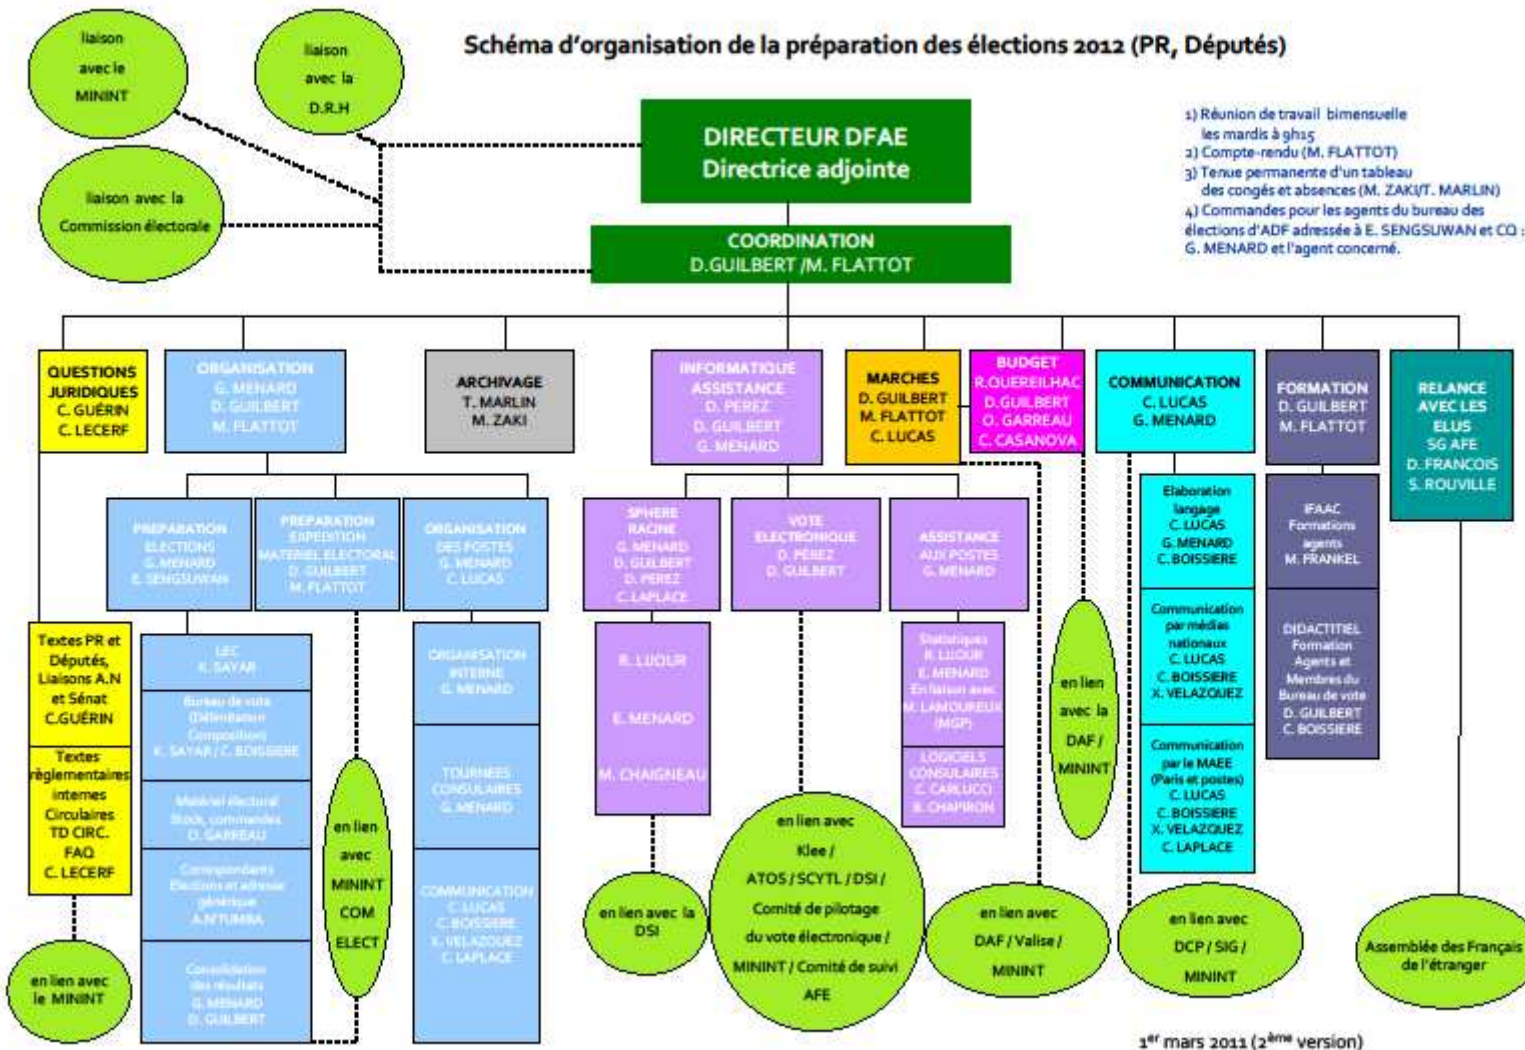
Schéma d'organisation de la préparation des élections 2012 (PR, Députés)

liaison avec le MININT

liaison avec la D.R.H

liaison avec la Commission électorale

DIRECTEUR DFAE
Directrice adjointe

COORDINATION
D.GUILBERT /M. FLATTOT

1) Réunion de travail bimensuelle les mardis à 9h15
2) Compte-rendu (M. FLATTOT)
3) Tenue permanente d'un tableau des congés et absences (M. ZAKI/T. MARLIN)
4) Commandes pour les agents du bureau des élections d'ADF adressée à E. SENGSUWAN et CQ : G. MENARD et l'agent concerné.

QUESTIONS JURIDIQUES
C. GUÉRIN
C. LECERF

ORGANISATION
G. MENARD
D. GUILBERT
M. FLATTOT

ARCHIVAGE
T. MARLIN
M. ZAKI

INFORMATIQUE ASSISTANCE
D. PEREZ
D. GUILBERT
G. MENARD

MARCHES
D. GUILBERT
M. FLATTOT
C. LUCAS

BUDGET
R.QUEREILHAC
D.GUILBERT
O. GARREAU
C. CASANOVA

COMMUNICATION
C. LUCAS
G. MENARD

FORMATION
D. GUILBERT
M. FLATTOT

RELANCE AVEC LES ELUS
SG AFE
D. FRANCOIS
S. ROUVILLE

PREPARATION ELECTIONS
G. MENARD
E. SENGSUWAN

PREPARATION EXPEDITION MATERIEL ELECTORAL
D. GUILBERT
M. FLATTOT

ORGANISATION DES POSTES
G. MENARD
C. LUCAS

SPHERE RACINE
G. MENARD
D. GUILBERT
D. PEREZ
C.LAPLACE

VOTE ELECTRONIQUE
D. PEREZ
D. GUILBERT

ASSISTANCE AUX POSTES
G. MENARD

Elaboration langage
C. LUCAS
G. MENARD
C. BOISSIERE

IFAAC Formations agents
M. FRANKEL

Textes PR et Députés, Liaisons A.N et Sénat
C.GUÉRIN

Textes réglementaires internes Circulaires TD CIRC. FAQ
C. LECERF

LEC
K. SAYAR

Bureau de vote (Délimitation Composition)
K. SAYAR / C. BOISSIERE

Matériel électoral Stock, commandes
O. GARREAU

Correspondants Elections et adresse générique
A.N'TUMBA

Consolidation des résultats
G. MENARD
D. GUILBERT

en lien avec MININT COM ELECT

ORGANISATION INTERNE
G. MENARD

TOURNEES CONSULAIRES
G. MENARD

COMMUNICATION
C. LUCAS
C. BOISSIERE
X. VELAZQUEZ
C. LAPLACE

R. LIJOUR
E. MENARD
M. CHAIGNEAU

Statistiques
R. LIJOUR
E. MENARD
En liaison avec M. LAMOUREUX (MGP)

LOGICIELS CONSULAIRES
C. CARLUCCI
B. CHAPIRON

en lien avec DAF / MININT

Communication par médias nationaux
C. LUCAS
C. BOISSIERE
X. VELAZQUEZ

Communication par le MAEE (Paris et postes)
C. LUCAS
C. BOISSIERE
X. VELAZQUEZ
C. LAPLACE

DIDACTITIEL Formation Agents et Membres du Bureau de vote
D. GUILBERT
C. BOISSIERE

en lien avec le MININT

en lien avec la DSI

en lien avec Klee / ATOS / SCYTL / DSI / Comité de pilotage du vote électronique / MININT / Comité de suivi AFE

en lien avec DAF / Valise / MININT

en lien avec DCP / SIG / MININT

Assemblée des Français de l'étranger

1$^{er}$ mars 2011 (2$^{ème}$ version)